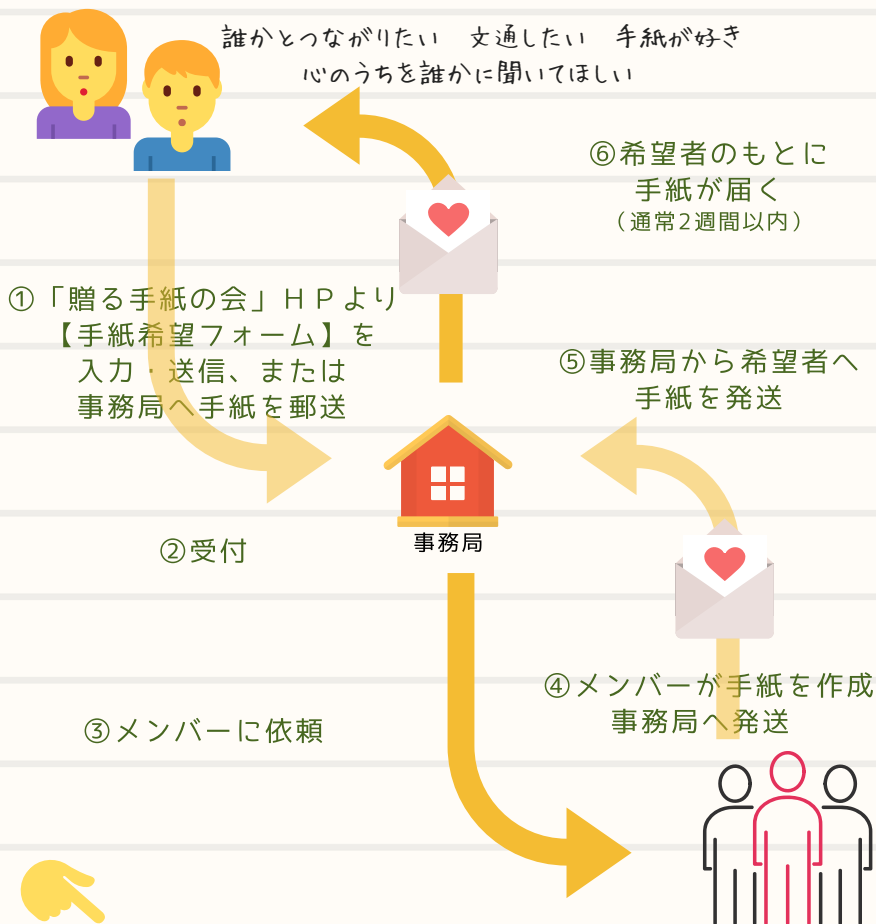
誰かとつながりたい　文通したい　手紙が好き
心のうちを誰かに聞いてほしい

⑥希望者のもとに
手紙が届く
（通常2週間以内）

①「贈る手紙の会」ＨＰより
【手紙希望フォーム】を
入力・送信、または
事務局へ手紙を郵送

⑤事務局から希望者へ
手紙を発送

事務局

②受付

④メンバーが手紙を作成
事務局へ発送

③メンバーに依頼